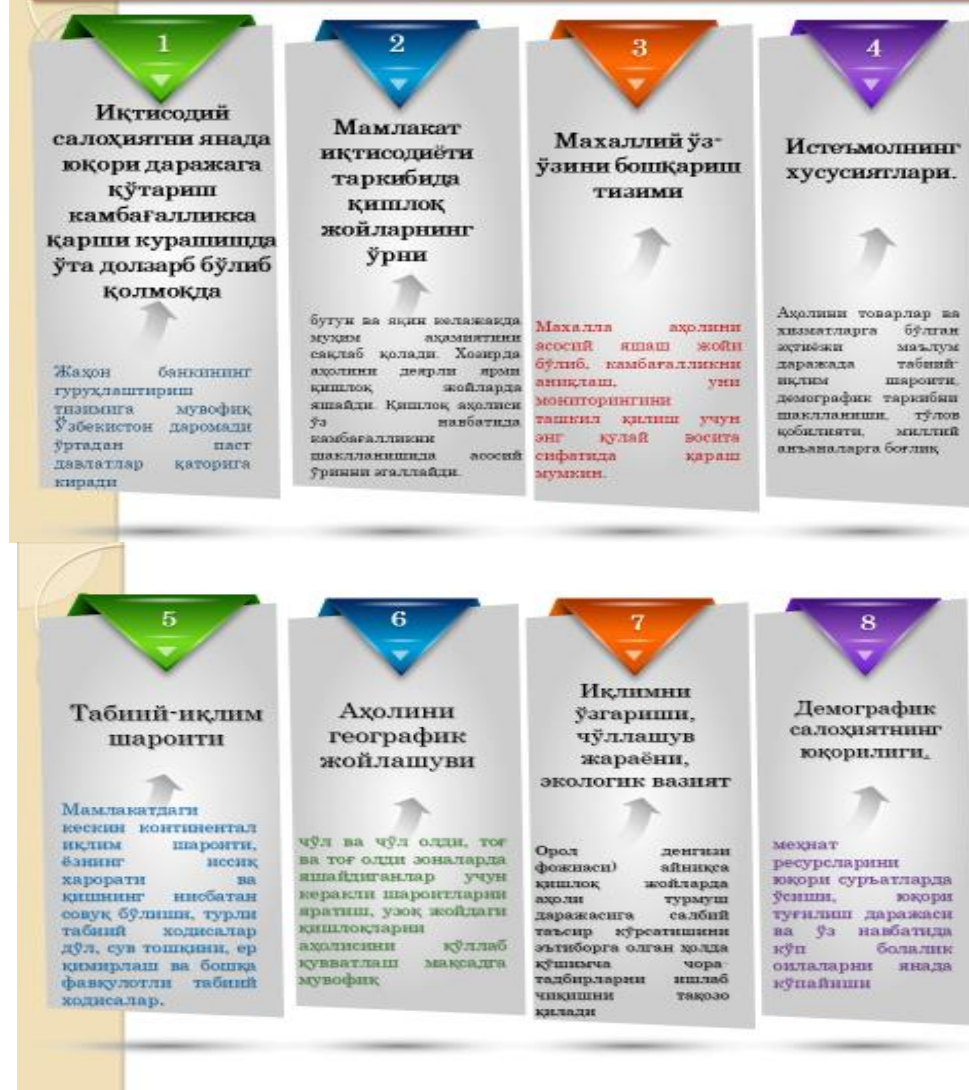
1

Иқтисодий салоҳиятни янада юқори даражага кўтариш камбағалликка қарши курашишда ўта долзарб бўлиб қолмоқда

Жаҳон банкининг гуруҳлаштириш тизимига мувофиқ Ўзбекистон даромади ўртадан паст давлатлар қаторига киради

2

Мамлакат иқтисодиёти таркибида қишлоқ жойларнинг ўрни

бугун ва яқин келажакда муҳим аҳамиятини сақлаб қолади. Ҳозирда аҳолининг деярли ярми қишлоқ жойларда яшайди. Қишлоқ аҳолиси ўз навбатида камбағалликни шаклланишида асосий ўринни эгаллайди.

3

Махаллий ўз-ўзини бошқариш тизими

Махалла аҳолини асосий яшаш жойи бўлиб, камбағалликни аниқлаш, уни мониторингини ташкил қилиш учун энг қулай восита сифатида қараш мумкин.

4

Истеъмолнинг хусусиятлари.

Аҳолини товарлар ва хизматларга бўлган эҳтиёжи маълум даражада табиий-иқлим шароити, демографик таркиби шаклланиши, тўлов қобилияти, миллий анъаналарга боғлиқ

5

Табиий-иқлим шароити

Мамлакатдаги кескин континентал иқлим шароити, ёзнинг иссиқ харорати ва қишнинг нисбатан совуқ бўлиши, турли табиий ходисалар дўл, сув тошқини, ер қимирлаш ва бошқа фавқулотли табиий ходисалар.

6

Аҳолини географик жойлашуви

чўл ва чўл олди, тоғ ва тоғ олди зоналарда яшайдиганлар учун керакли шароитларни яратиш, узоқ жойдаги қишлоқларни аҳолисини қўллаб қувватлаш мақсадга мувофиқ

7

Иқлимни ўзгариши, чўллашув жараёни, экологик вазият

Орол денгизи фожиаси) айниқса қишлоқ жойларда аҳоли турмуш даражасига салбий таъсир кўрсатишини эътиборга олган холда қўшимча чора-тадбирларни ишлаб чиқишни тақозо қилади

8

Демографик салоҳиятнинг юқорилиги,

меҳнат ресурсларини юқори суръатларда ўсиши, юқори туғилиш даражаси ва ўз навбатида кўп болалик оилаларни янада кўпайиши